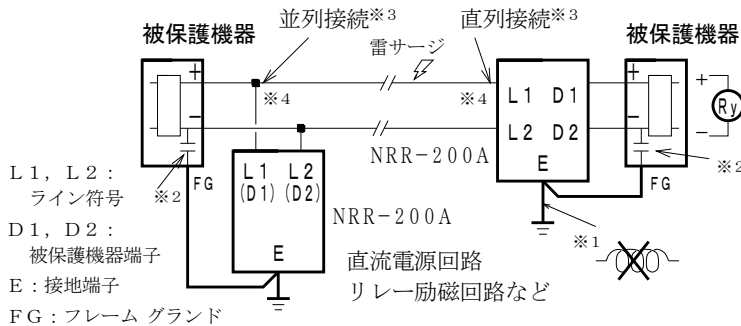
被保護機器

並列接続※3

直列接続※3

被保護機器

雷サージ

※4

※4

+

−

+

−

+

−

L1 D1

L2 D2

E

Ry

NRR−200A

L1 L2
(D1) (D2)

E

NRR−200A

※2

FG

FG

※2

※1

L1，L2：ライン符号

D1，D2：被保護機器端子

E：接地端子

FG：フレーム グランド

直流電源回路
リレー励磁回路など